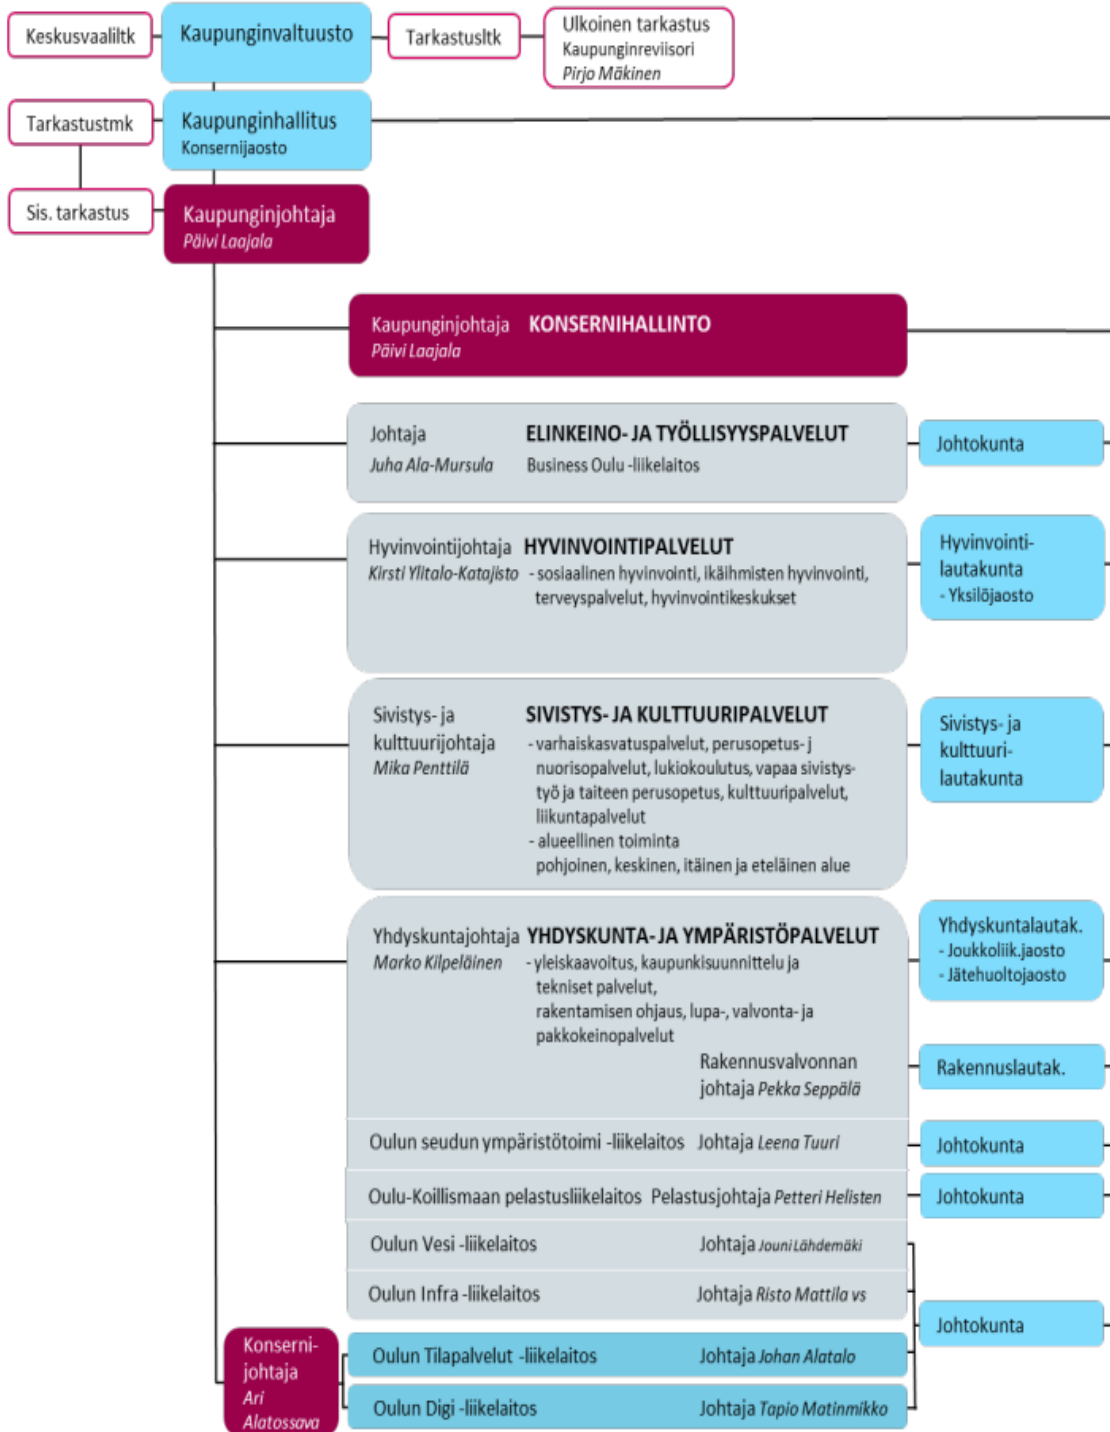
Keskusvaalitk

Kaupunginvaltuusto

Tarkastusltk

Ulkoinen tarkastus
Kaupunginreviisori
Pirjo Mäkinen

Tarkastustmk

Kaupunginhallitus
Konsernijaosto

Sis. tarkastus

Kaupunginjohtaja
Päivi Laajala

Kaupunginjohtaja KONSERNIHALLINTO
Päivi Laajala

Johtaja
Juha Ala-Mursula

ELINKEINO- JA TYÖLLISYYSPALVELUT
Business Oulu -liikelaitos

Johtokunta

Hyvinvointijohtaja HYVINVOINTIPALVELUT
Kirsti Ylitalo-Katajisto - sosiaalinen hyvinvointi, ikäihmisten hyvinvointi, terveyspalvelut, hyvinvointikeskukset

Hyvinvointi-lautakunta
- Yksilöjaosto

Sivistys- ja kulttuurijohtaja
Mika Penttilä

SIVISTYS- JA KULTTUURIPALVELUT
- varhaiskasvatuspalvelut, perusopetus- j nuorisopalvelut, lukiokoulutus, vapaa sivistystyö ja taiteen perusopetus, kulttuuripalvelut, liikuntapalvelut
- alueellinen toiminta
pohjoinen, keskinen, itäinen ja eteläinen alue

Sivistys- ja kulttuuri-lautakunta

Yhdyskuntajohtaja YHDYSKUNTA- JA YMPÄRISTÖPALVELUT
Marko Kilpeläinen - yleiskaavoitus, kaupunkisuunnittelu ja tekniset palvelut,
rakentamisen ohjaus, lupa-, valvonta- ja pakkokeinopalvelut

Rakennusvalvonnan johtaja Pekka Seppälä

Yhdyskuntalautak.
- Joukkoliik.jaosto
- Jätehuoltojaosto

Rakennuslautak.

Oulun seudun ympäristötoimi -liikelaitos Johtaja Leena Tuuri

Johtokunta

Oulu-Koillismaan pelastusliikelaitos Pelastusjohtaja Petteri Helisten

Johtokunta

Oulun Vesi -liikelaitos Johtaja Jouni Lähdemäki

Oulun Infra -liikelaitos Johtaja Risto Mattila vs

Johtokunta

Konserni-johtaja
Ari Alatossava

Oulun Tilapalvelut -liikelaitos Johtaja Johan Alatalo

Oulun Digi -liikelaitos Johtaja Tapio Matinmikko